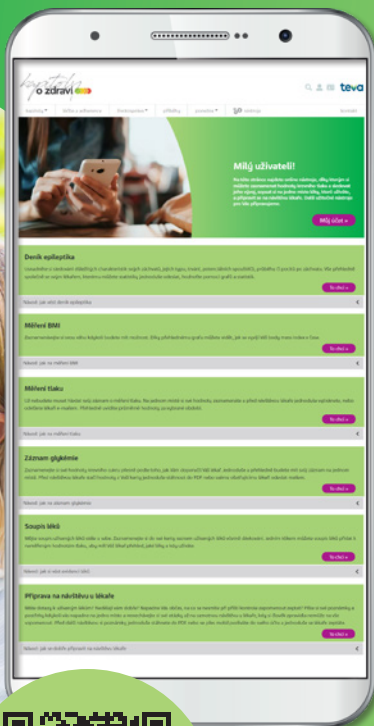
o zdraví

teva

Milý uživateli!

Můj účet »

Deník epileptika

Návod: jak vést deník epileptika

Měření BMI

Návod: jak na měření BMI

Měření tlaku

Návod: jak na měření tlaku

Záznam glykémie

Návod: jak na záznam glykémie

Soupis léků

Návod: jak si vést soupis léků

Příprava na návštěvu u lékaře

Návod: jak se dobře připravit na návštěvu lékaře